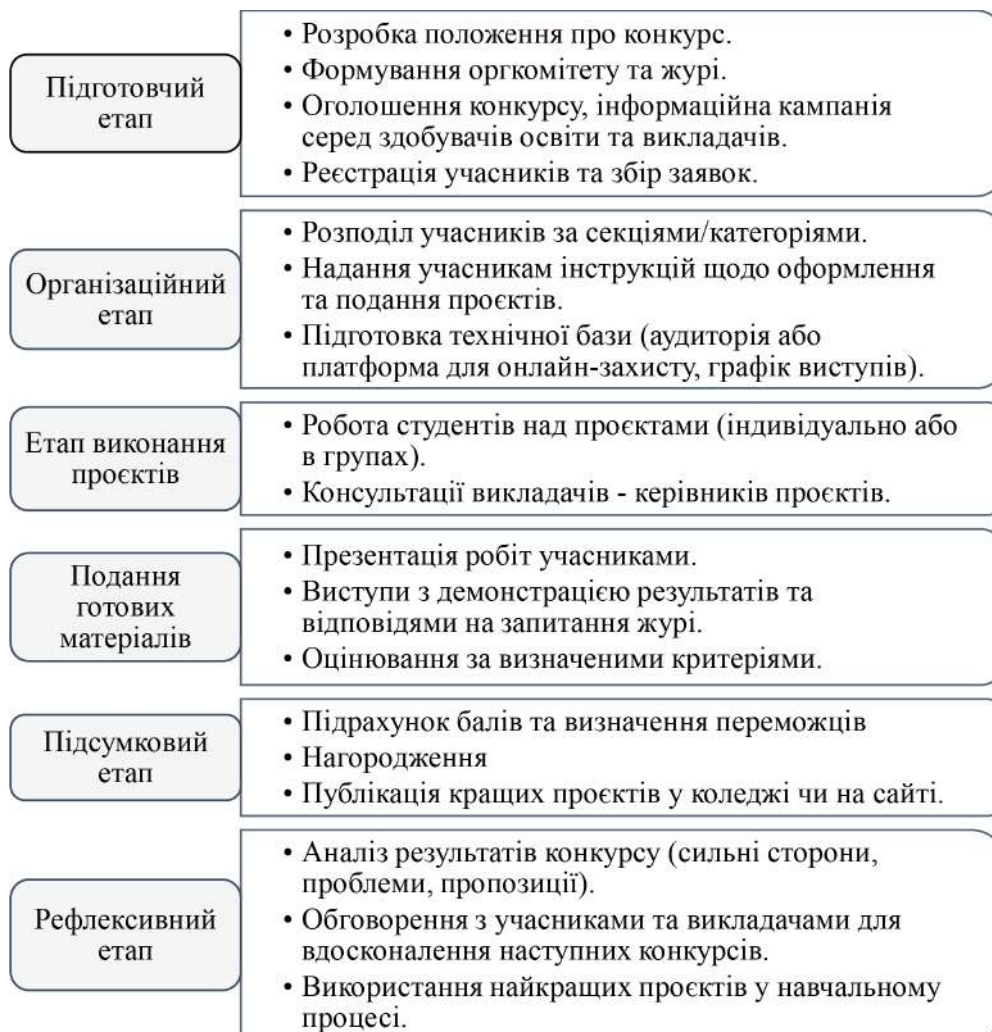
Підготовчий етап

• Розробка положення про конкурс.
• Формування оргкомітету та журі.
• Оголошення конкурсу, інформаційна кампанія серед здобувачів освіти та викладачів.
• Реєстрація учасників та збір заявок.

Організаційний етап

• Розподіл учасників за секціями/категоріями.
• Надання учасникам інструкцій щодо оформлення та подання проєктів.
• Підготовка технічної бази (аудиторія або платформа для онлайн-захисту, графік виступів).

Етап виконання проєктів

• Робота студентів над проєктами (індивідуально або в групах).
• Консультації викладачів - керівників проєктів.

Подання готових матеріалів

• Презентація робіт учасниками.
• Виступи з демонстрацією результатів та відповідями на запитання журі.
• Оцінювання за визначеними критеріями.

Підсумковий етап

• Підрахунок балів та визначення переможців
• Нагородження
• Публікація кращих проєктів у коледжі чи на сайті.

Рефлексивний етап

• Аналіз результатів конкурсу (сильні сторони, проблеми, пропозиції).
• Обговорення з учасниками та викладачами для вдосконалення наступних конкурсів.
• Використання найкращих проєктів у навчальному процесі.